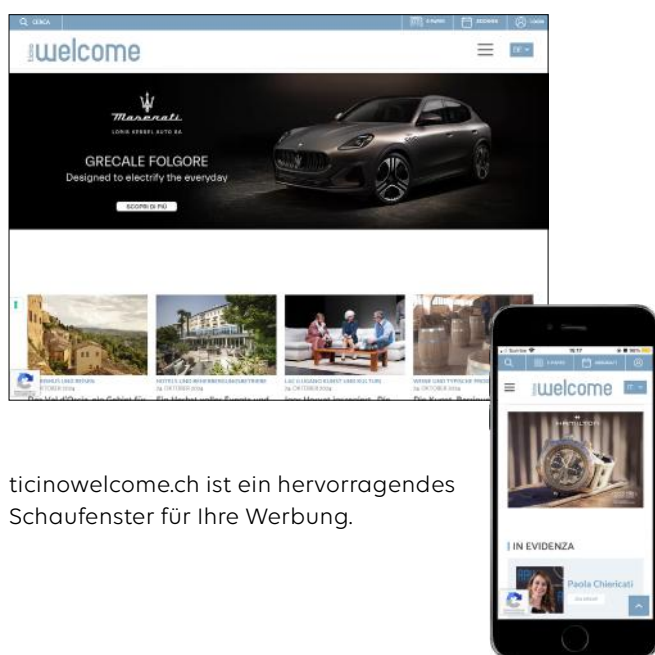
CERCA

E-PAPER

ABONNIEREN

LOGIN

ticino welcome

DE

Maserati

LORIS KESSEL AUTO SA

GRECALE FOLGORE

Designed to electrify the everyday

SCOPRI DI PIÙ

REISEN UND ROUTEN
OKTOBER 2024
Das Val d'Orcia, ein Gebiet für

HOTELS UND BEHERBERGUNGSBETRIEBE
24. OKTOBER 2024
Ein Herbst voller Events und

LAC LUGANO KUNST UND KULTUR
24. OKTOBER 2024
Inna Hoowt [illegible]

WEINE UND TYPISCHE PRODUKTE
24. OKTOBER 2024
Die Kunst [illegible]

ticino welcome

HAMILTON

IN EVIDENZA

Paola Chiericati

ticinowelcome.ch ist ein hervorragendes Schaufenster für Ihre Werbung.